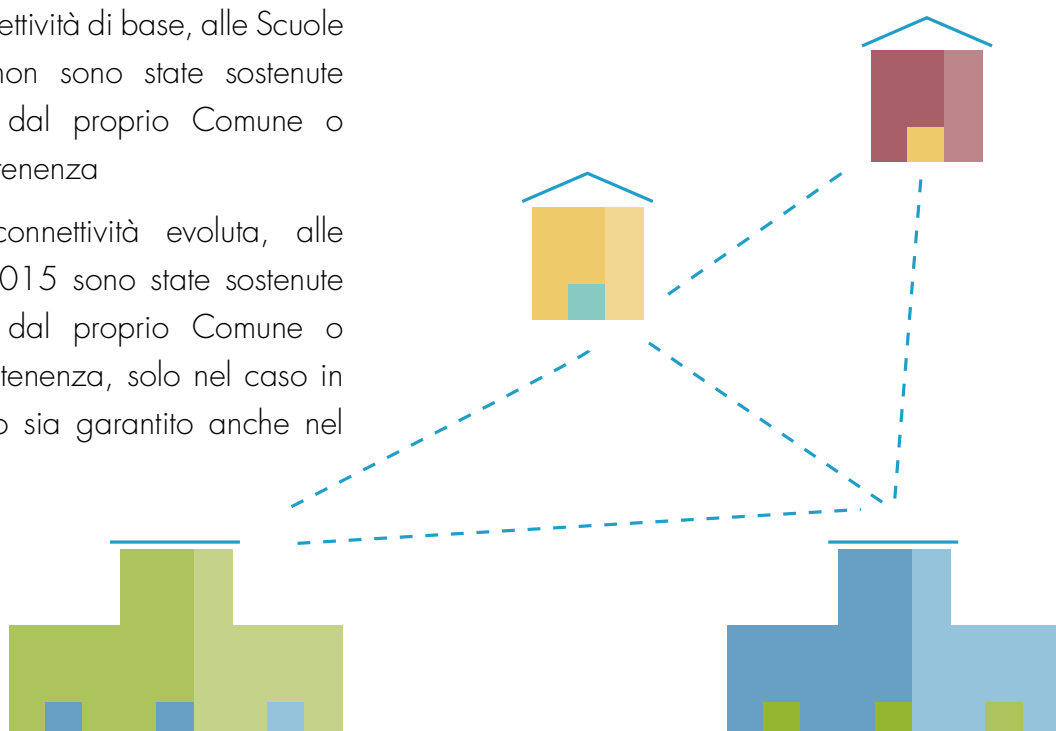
ettività di base, alle Scuole non sono state sostenute dal proprio Comune o renenza

connettività evoluta, alle 015 sono state sostenute dal proprio Comune o tenenza, solo nel caso in o sia garantito anche nel